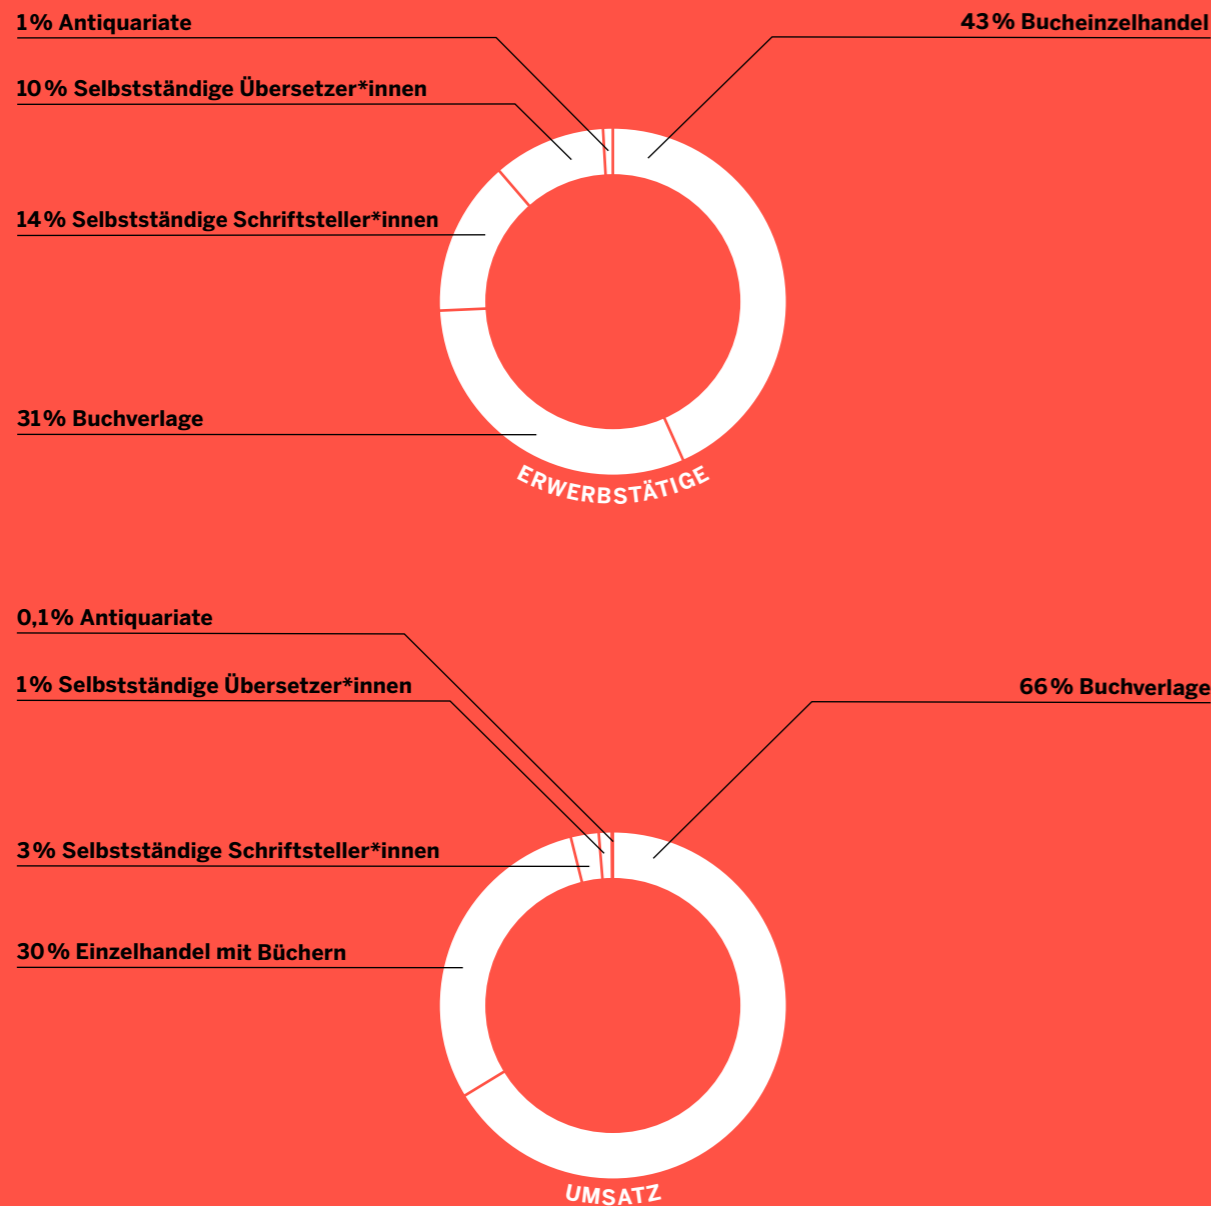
1% Antiquariate

43% Bucheinzelhandel

10% Selbstständige Übersetzer*innen

14% Selbstständige Schriftsteller*innen

31% Buchverlage

ERWERBSTÄTIGE

0,1% Antiquariate

1% Selbstständige Übersetzer*innen

66% Buchverlage

3% Selbstständige Schriftsteller*innen

30% Einzelhandel mit Büchern

UMSATZ